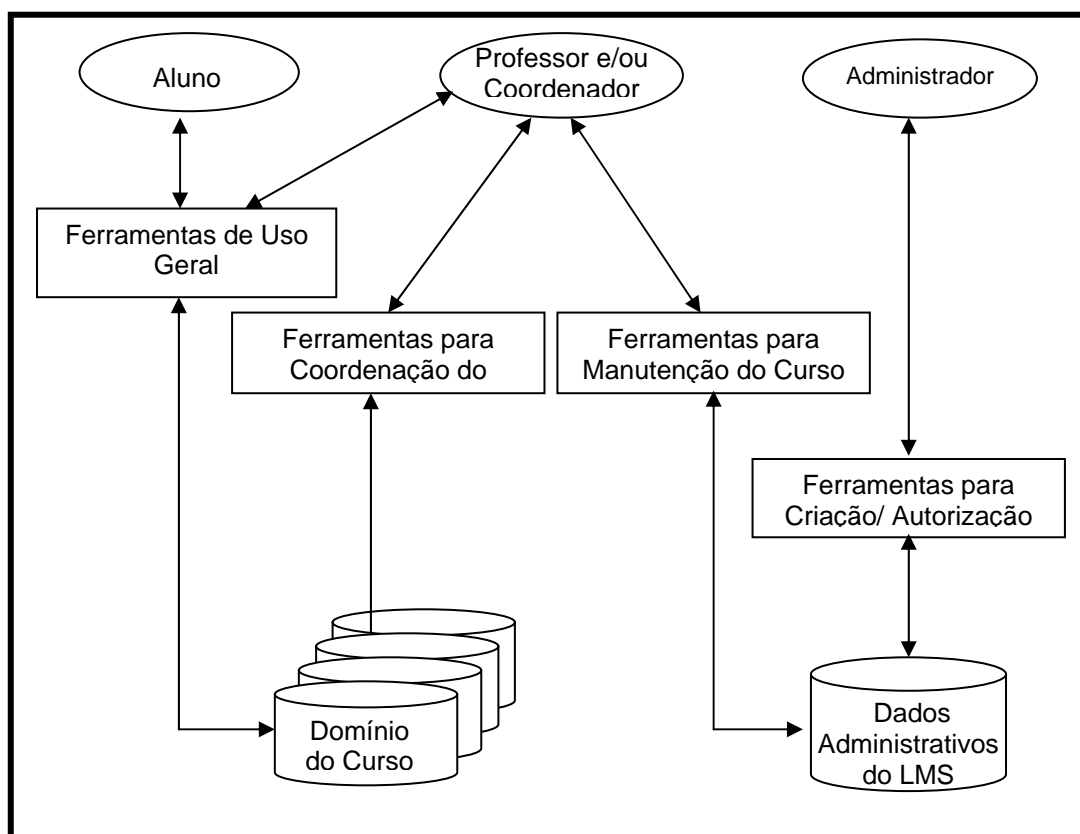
Aluno

Professor e/ou Coordenador

Administrador

Ferramentas de Uso Geral

Ferramentas para Coordenação do

Ferramentas para Manutenção do Curso

Ferramentas para Criação/ Autorização

Domínio do Curso

Dados Administrativos do LMS